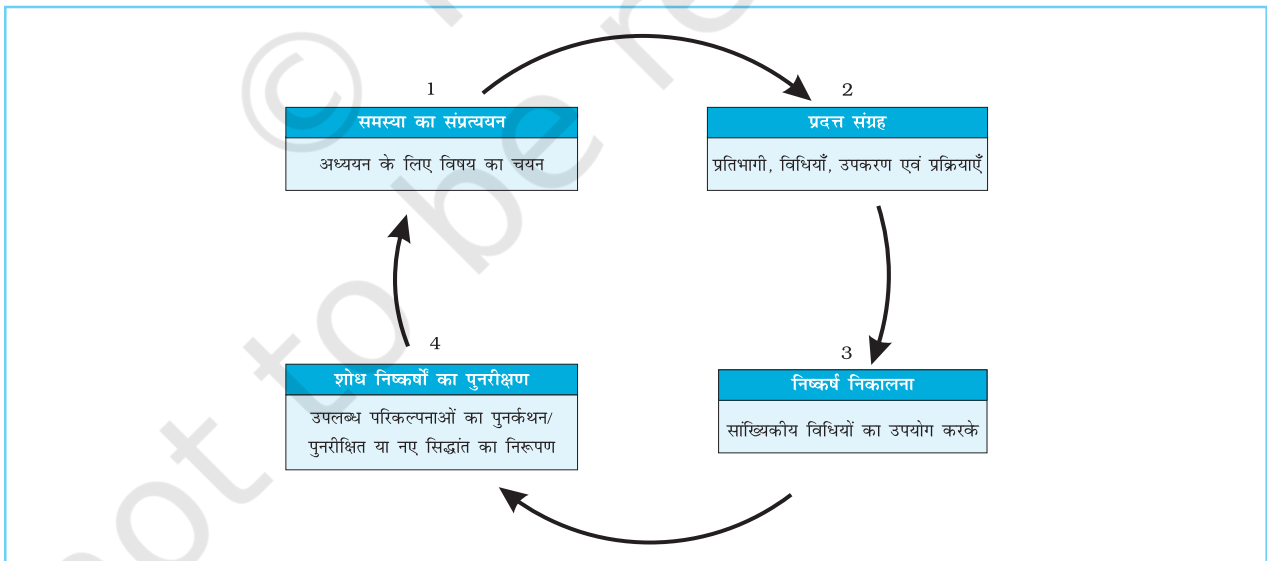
1

समस्या का संप्रत्ययन

अध्ययन के लिए विषय का चयन

2

प्रदत्त संग्रह

प्रतिभागी, विधियाँ, उपकरण एवं प्रक्रियाएँ

3

निष्कर्ष निकालना

सांख्यिकीय विधियों का उपयोग करके

4

शोध निष्कर्षों का पुनरीक्षण

उपलब्ध परिकल्पनाओं का पुनर्कथन/ पुनरीक्षित या नए सिद्धांत का निरूपण

© not to be re